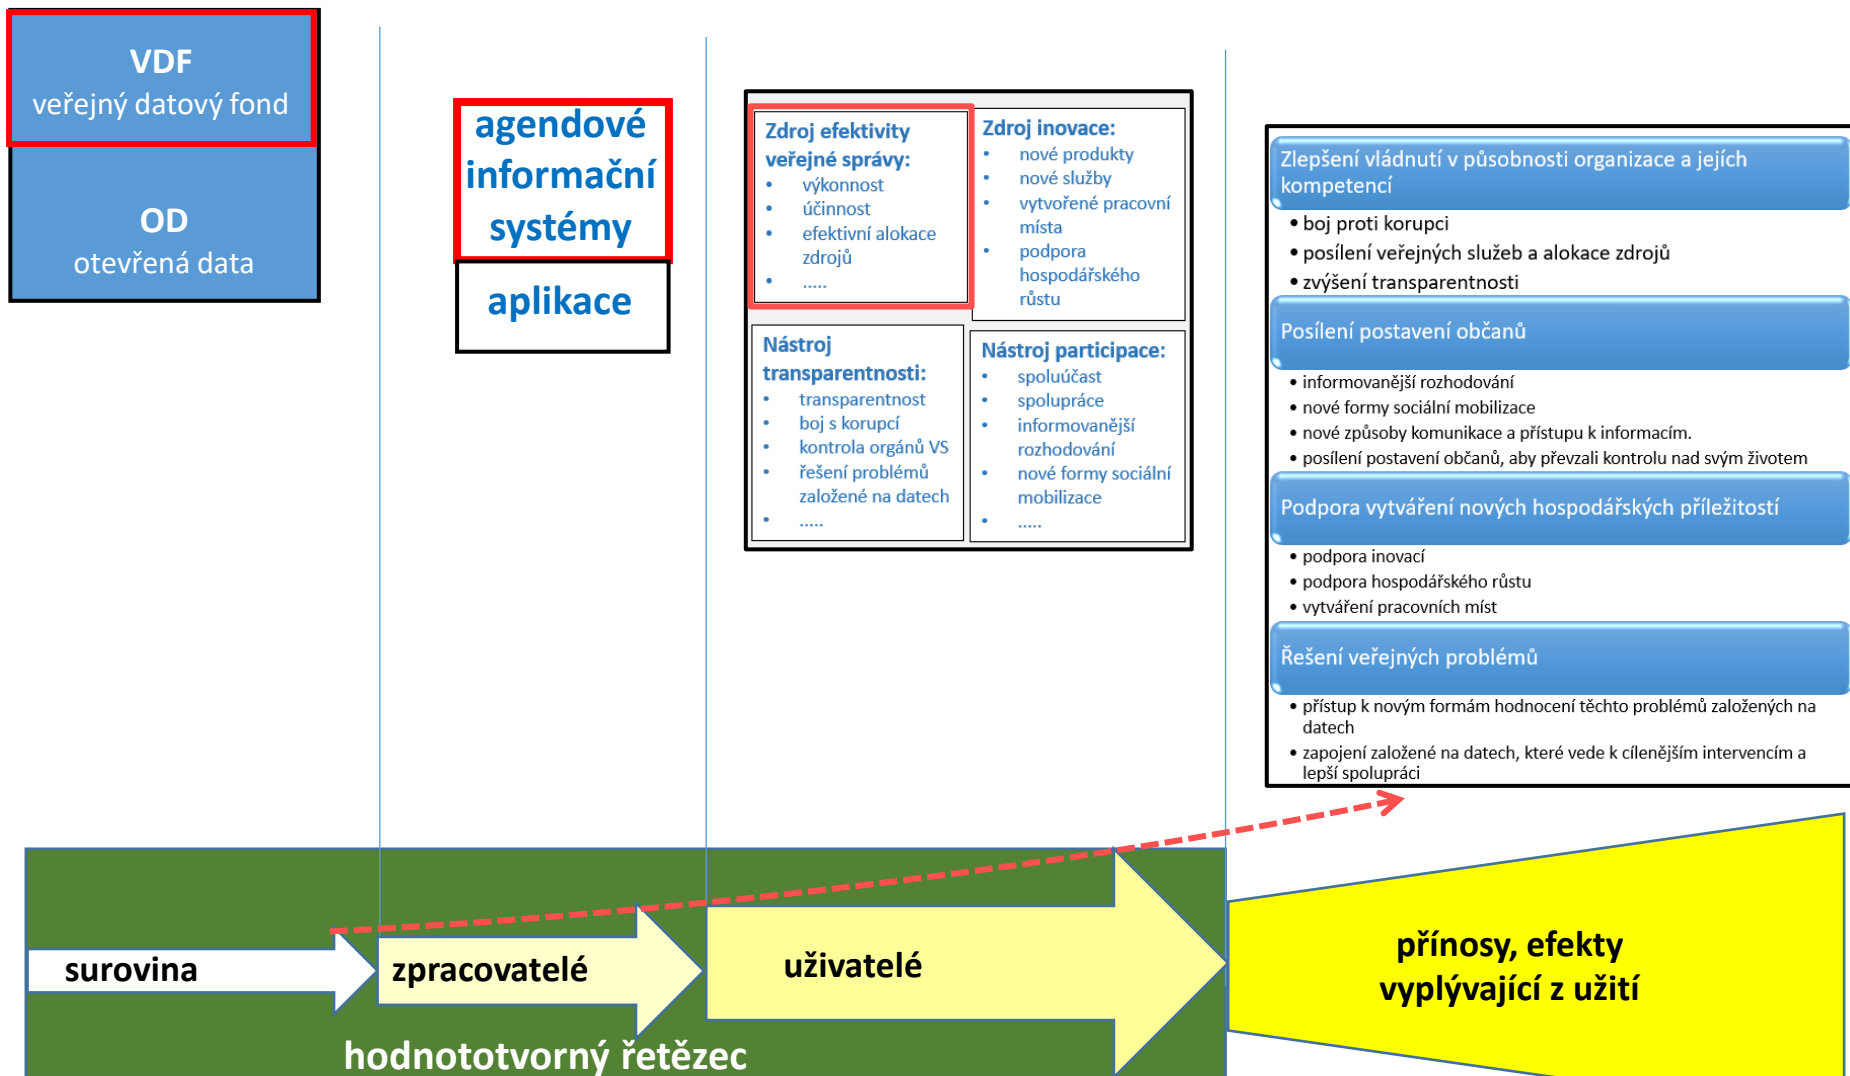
VDF
veřejný datový fond

OD
otevřená data

agendové informační systémy

aplikace

Zdroj efektivity veřejné správy:
- výkonnost
- účinnost
- efektivní alokace zdrojů
- .....

Zdroj inovace:
- nové produkty
- nové služby
- vytvořené pracovní místa
- podpora hospodářského růstu

Nástroj transparentnosti:
- transparentnost
- boj s korupcí
- kontrola orgánů VS
- řešení problémů založené na datech
- .....

Nástroj participace:
- spoluúčast
- spolupráce
- informovanější rozhodování
- nové formy sociální mobilizace
- .....

Zlepšení vládnutí v působnosti organizace a jejích kompetencí
- boj proti korupci
- posílení veřejných služeb a alokace zdrojů
- zvýšení transparentnosti

Posílení postavení občanů
- informovanější rozhodování
- nové formy sociální mobilizace
- nové způsoby komunikace a přístupu k informacím.
- posílení postavení občanů, aby převzali kontrolu nad svým životem

Podpora vytváření nových hospodářských příležitostí
- podpora inovací
- podpora hospodářského růstu
- vytváření pracovních míst

Řešení veřejných problémů
- přístup k novým formám hodnocení těchto problémů založených na datech
- zapojení založené na datech, které vede k cílenějším intervencím a lepší spolupráci

surovina

zpracovatelé

uživatelé

přínosy, efekty vyplývající z užití

hodnototvorný řetězec